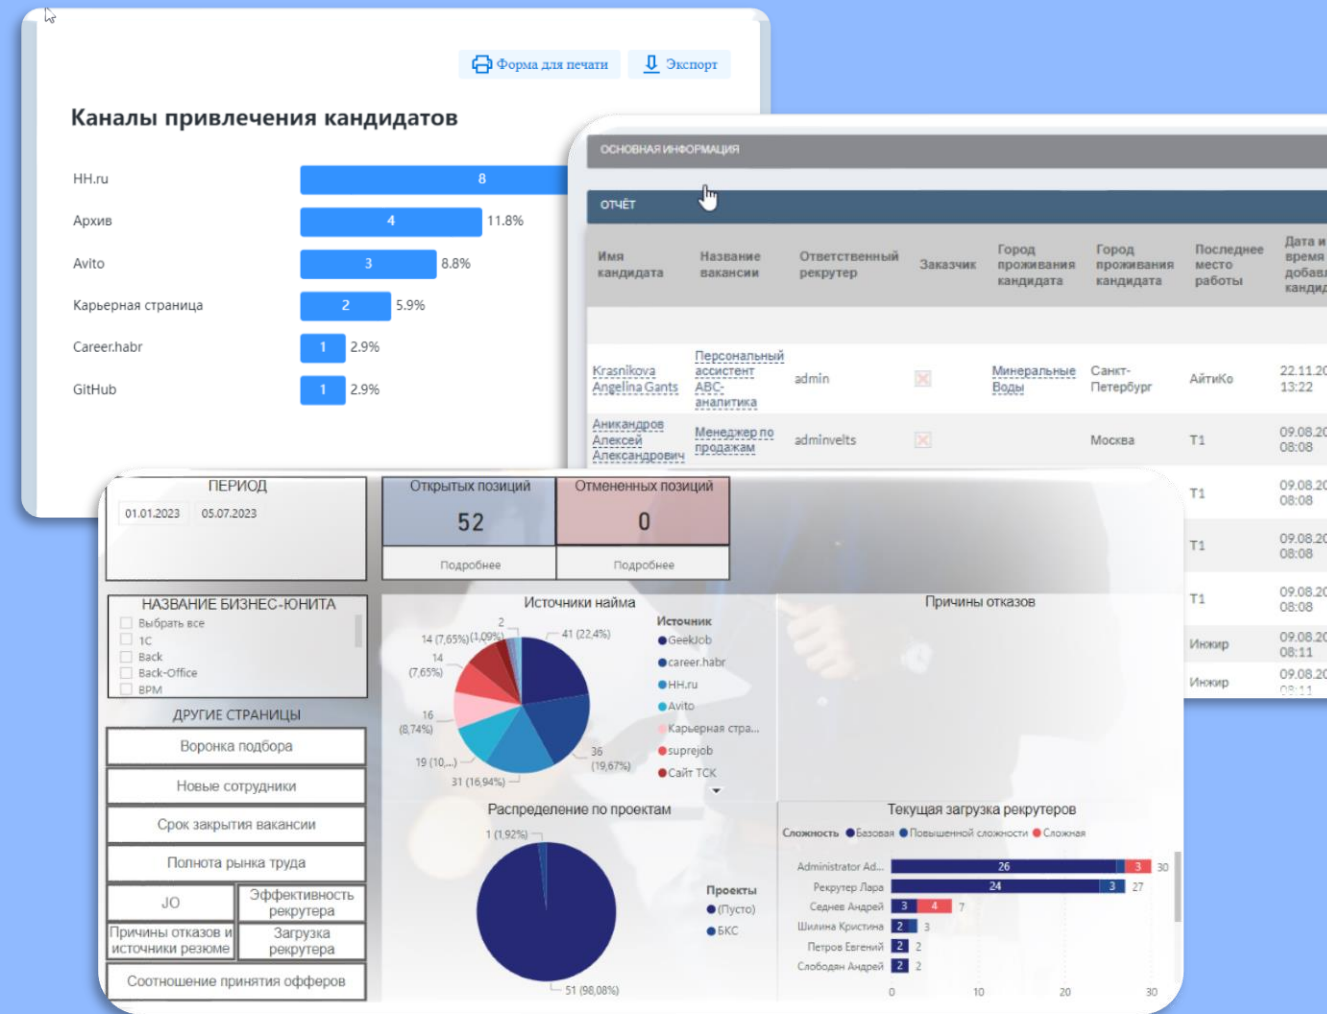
Форма для печати Экспорт

Каналы привлечения кандидатов

HH.ru 8
Архив 4 11.8%
Avito 3 8.8%
Карьерная страница 2 5.9%
Career.habr 1 2.9%
GitHub 1 2.9%

ОСНОВНАЯ ИНФОРМАЦИЯ

ОТЧЁТ

| Имя кандидата | Название вакансии | Ответственный рекрутер | Заказчик | Город проживания кандидата | Город проживания кандидата | Последнее место работы | Дата и время добавл кандид |
|---|---|---|---|---|---|---|---|
| Krasnikova Angelina Gants | Персональный ассистент ABC-аналитика | admin | | Минеральные Воды | Санкт-Петербург | АйтиКо | 22.11.2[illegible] 13:22 |
| Аникандров Алексей Александрович | Менеджер по продажам | adminvelts | | | Москва | Т1 | 09.08.2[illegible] 08:08 |
| | | | | | | Т1 | 09.08.2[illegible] 08:08 |
| | | | | | | Т1 | 09.08.2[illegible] 08:08 |
| | | | | | | Т1 | 09.08.2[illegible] 08:08 |
| | | | | | | Инжир | 09.08.2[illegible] 08:11 |
| | | | | | | Инжир | 09.08.2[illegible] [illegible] |

ПЕРИОД
01.01.2023 05.07.2023

Открытых позиций
52
Подробнее

Отмененных позиций
0
Подробнее

НАЗВАНИЕ БИЗНЕС-ЮНИТА
Выбрать все
1С
Back
Back-Office
BPM

ДРУГИЕ СТРАНИЦЫ
Воронка подбора
Новые сотрудники
Срок закрытия вакансии
Полнота рынка труда
JO
Эффективность рекрутера
Причины отказов и источники резюме
Загрузка рекрутера
Соотношение принятия офферов

Источники найма
2
14 (7,65%) (1,09%)
41 (22,4%)
14 (7,65%)
16 (8,74%)
19 (10,...)
31 (16,94%)
36 (19,67%)
Источник
GeekJob
career.habr
HH.ru
Avito
Карьерная стра...
superjob
Сайт ТСК

Причины отказов

Распределение по проектам
1 (1,92%)
51 (98,08%)
Проекты
(Пусто)
БКС

Текущая загрузка рекрутеров
Сложность Базовая Повышенной сложности Сложная
Administrator Ad... 26 3 30
Рекрутер Лара 24 3 27
Седнев Андрей 3 4 7
Шилина Кристина 2 3
Петров Евгений 2 2
Слободян Андрей 2 2
0 10 20 30